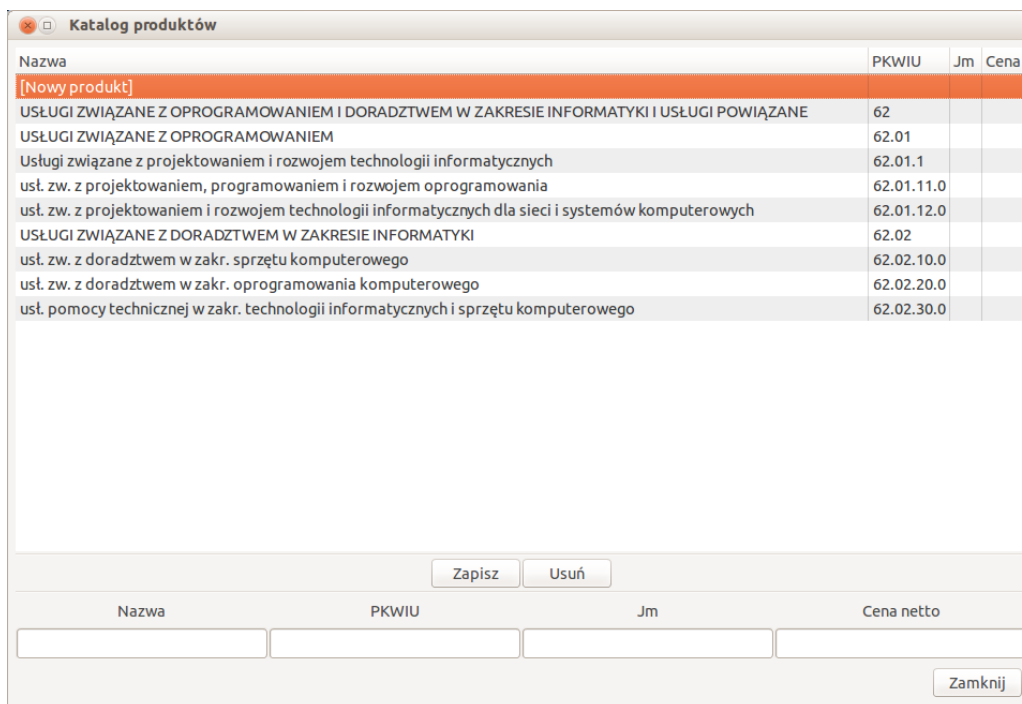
Katalog produktów

| Nazwa | PKWIU | Jm | Cena |
|---|---|---|---|
| [Nowy produkt] | | | |
| USŁUGI ZWIĄZANE Z OPROGRAMOWANIEM I DORADZTWEM W ZAKRESIE INFORMATYKI I USŁUGI POWIĄZANE | 62 | | |
| USŁUGI ZWIĄZANE Z OPROGRAMOWANIEM | 62.01 | | |
| Usługi związane z projektowaniem i rozwojem technologii informatycznych | 62.01.1 | | |
| usł. zw. z projektowaniem, programowaniem i rozwojem oprogramowania | 62.01.11.0 | | |
| usł. zw. z projektowaniem i rozwojem technologii informatycznych dla sieci i systemów komputerowych | 62.01.12.0 | | |
| USŁUGI ZWIĄZANE Z DORADZTWEM W ZAKRESIE INFORMATYKI | 62.02 | | |
| usł. zw. z doradztwem w zakr. sprzętu komputerowego | 62.02.10.0 | | |
| usł. zw. z doradztwem w zakr. oprogramowania komputerowego | 62.02.20.0 | | |
| usł. pomocy technicznej w zakr. technologii informatycznych i sprzętu komputerowego | 62.02.30.0 | | |

Zapisz Usuń

Nazwa PKWIU Jm Cena netto

Zamknij